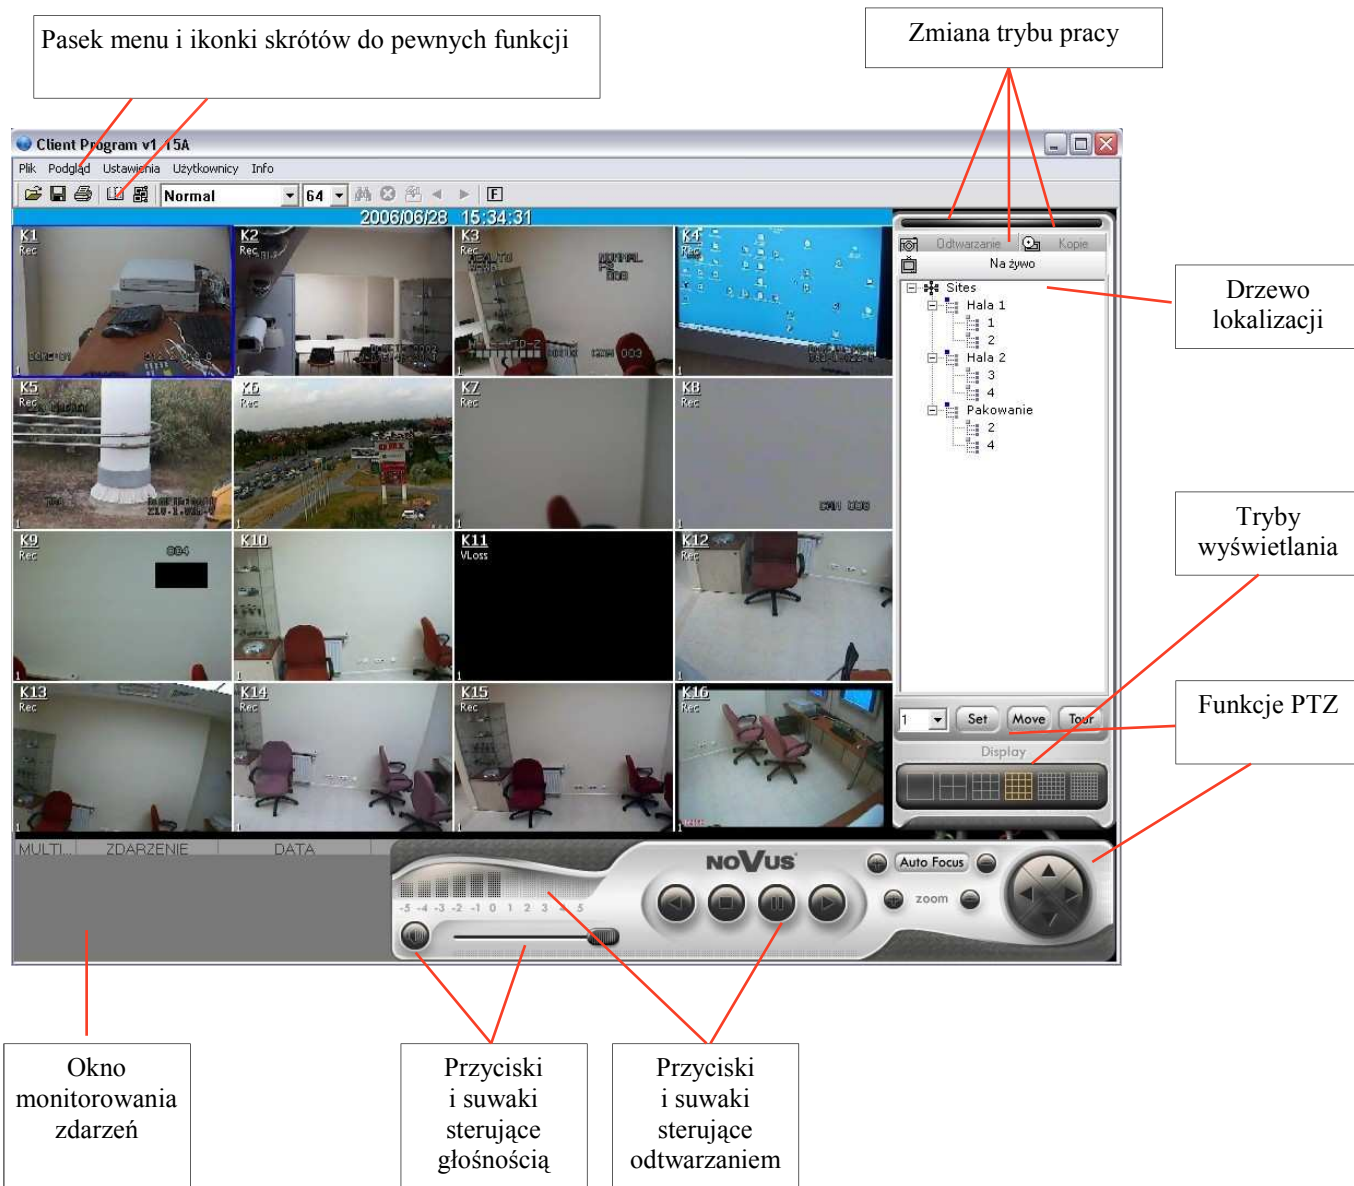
Pasek menu i ikonki skrótów do pewnych funkcji

Zmiana trybu pracy

Client Program v1.15A

Plik Podgląd Ustawienia Użytkownicy Info

Normal 64 F

2006/06/28 15:34:31

K1 Rec

K2 Rec

K3 Rec

K4 Rec

K5 Rec

K6 Rec

K7 Rec

K8 Rec

K9 Rec

K10

K11 VLoss

K12 Rec

K13 Rec

K14 Rec

K15 Rec

K16 Rec

Odtwarzanie Kopie

Na żywo

Sites
Hala 1
1
2
Hala 2
3
4
Pakowanie
2
4

Drzewo lokalizacji

Tryby wyświetlania

1 Set Move Tour

Display

Funkcje PTZ

MULTI... ZDARZENIE DATA

NOVUS

Auto Focus

zoom

-5 -4 -3 -2 -1 0 1 2 3 4 5

Okno monitorowania zdarzeń

Przyciski i suwaki sterujące głośnością

Przyciski i suwaki sterujące odtwarzaniem